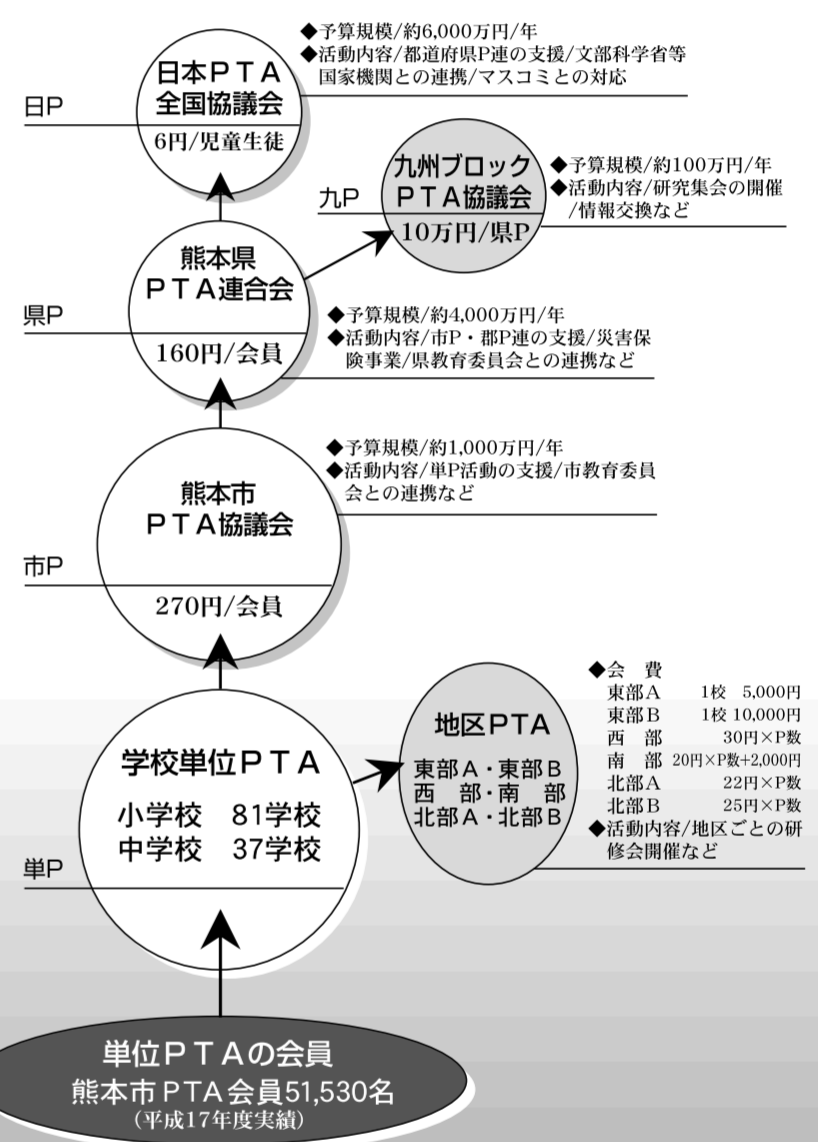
◆予算規模/約6,000万円/年
◆活動内容/都道府県P連の支援/文部科学省等国家機関との連携/マスコミとの対応

日本ＰＴＡ
全国協議会
6円/児童生徒

日P

九州ブロック
ＰＴＡ協議会
10万円/県P

九P

◆予算規模/約100万円/年
◆活動内容/研究集会の開催/情報交換など

熊本県
ＰＴＡ連合会
160円/会員

県P

◆予算規模/約4,000万円/年
◆活動内容/市P・郡P連の支援/災害保険事業/県教育委員会との連携など

◆予算規模/約1,000万円/年
◆活動内容/単P活動の支援/市教育委員会との連携など

熊本市
ＰＴＡ協議会
270円/会員

市P

◆会　費
| 東部Ａ | 1校　5,000円 |
|---|---|
| 東部Ｂ | 1校 10,000円 |
| 西　部 | 30円×P数 |
| 南　部 | 20円×P数+2,000円 |
| 北部Ａ | 22円×P数 |
| 北部Ｂ | 25円×P数 |
◆活動内容/地区ごとの研修会開催など

地区ＰＴＡ
東部Ａ・東部Ｂ
西　部・南　部
北部Ａ・北部Ｂ

学校単位ＰＴＡ
小学校　81学校
中学校　37学校

単P

単位ＰＴＡの会員
熊本市ＰＴＡ会員51,530名
（平成17年度実績）